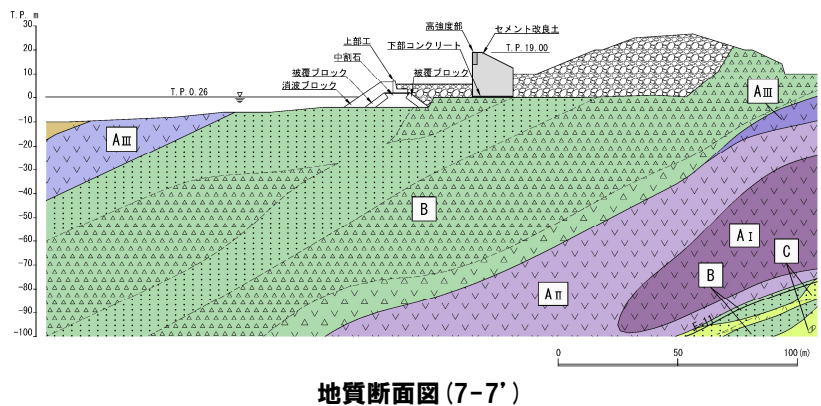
T.P. m
30
20
10
0
-10
-20
-30
-40
-50
-60
-70
-80
-90
-100

高強度部
セメント改良土
上部工
下部コンクリート
T.P.19.00
中割石
被覆ブロック
被覆ブロック
消波ブロック
T.P.0.26

AⅢ
AⅢ
B
AⅠ
C
B
AⅡ
F-11

0
50
100(m)

地質断面図(7-7')